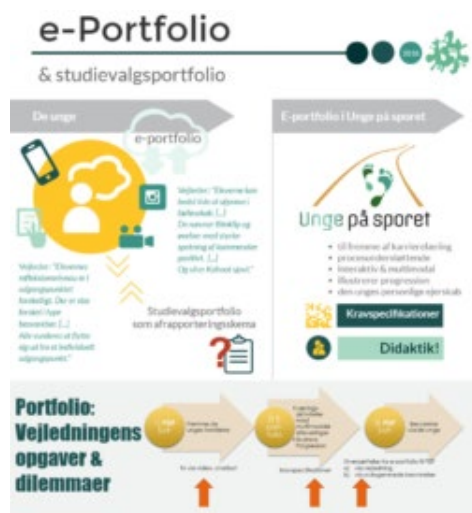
e-Portfolio

& studievalgsportfolio

De unge

e-portfolio

Vejleder: "Eleverne har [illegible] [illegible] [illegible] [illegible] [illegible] [...] De savner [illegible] og mener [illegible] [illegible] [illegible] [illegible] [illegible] [...] Og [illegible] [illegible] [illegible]"

Vejleder: "Eleverne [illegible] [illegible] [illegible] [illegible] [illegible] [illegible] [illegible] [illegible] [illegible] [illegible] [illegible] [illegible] [...] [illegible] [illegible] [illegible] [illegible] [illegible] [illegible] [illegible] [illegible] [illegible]"

Studievalgsportfolio som afrapporteringsskema

E-portfolio i Unge på sporet

Unge på sporet

- til fremme af karrierelæring
- procesunderstøttende
- interaktiv & multimodal
- illustrere progression
- den unges personlige ejerskab

Kravspecifikationer

Didaktik!

Portfolio: Vejledningens opgaver & dilemmaer

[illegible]

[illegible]

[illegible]